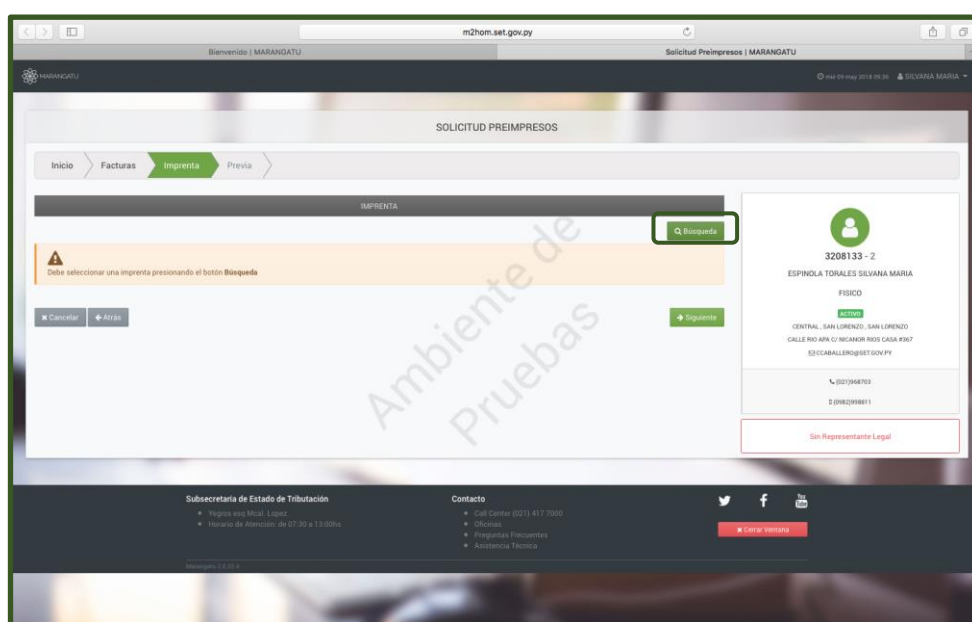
m2hom.set.gov.py

Bienvenido | MARANGATU

Solicitud Preimpresos | MARANGATU

MARANGATU

mié 09-may 2018 09:36 SILVANA MARIA

SOLICITUD PREIMPRESOS

Inicio Facturas Imprenta Previa

IMPRENTA

Búsqueda

Debe seleccionar una imprenta presionando el botón **Búsqueda**

Cancelar Atrás

Siguiente

Ambiente de Pruebas

3208133 - 2

ESPINOLA TORALES SILVANA MARIA

FISICO

ACTIVO

CENTRAL , SAN LORENZO , SAN LORENZO

CALLE RIO APA C/ NICANOR RIOS CASA #367

CCABALLERO@SET.GOV.PY

(021)968703

(0982)998611

Sin Representante Legal

Subsecretaría de Estado de Tributación

Yegros esq Mcal. Lopez

Horario de Atención: de 07:30 a 13:00hs

Contacto

Call Center (021) 417 7000

Oficinas

Preguntas Frecuentes

Asistencia Técnica

Cerrar Ventana

Marangatu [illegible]